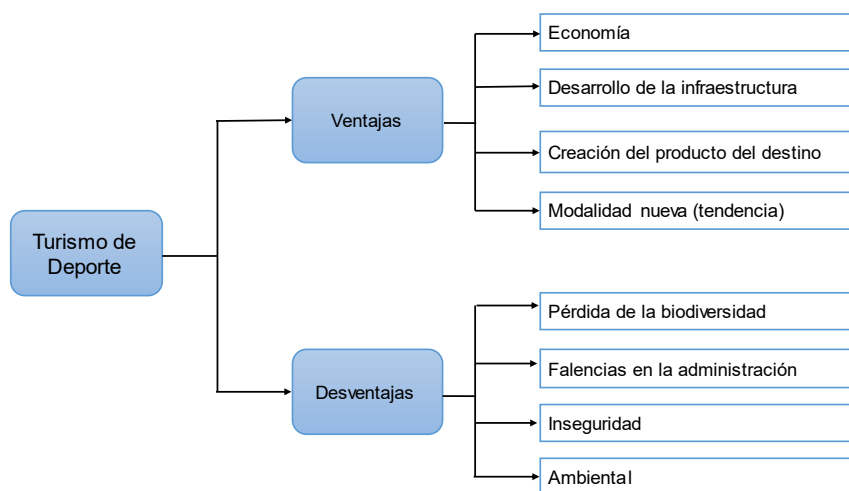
Turismo de Deporte

Ventajas

Economía

Desarrollo de la infraestructura

Creación del producto del destino

Modalidad nueva (tendencia)

Desventajas

Pérdida de la biodiversidad

Falencias en la administración

Inseguridad

Ambiental